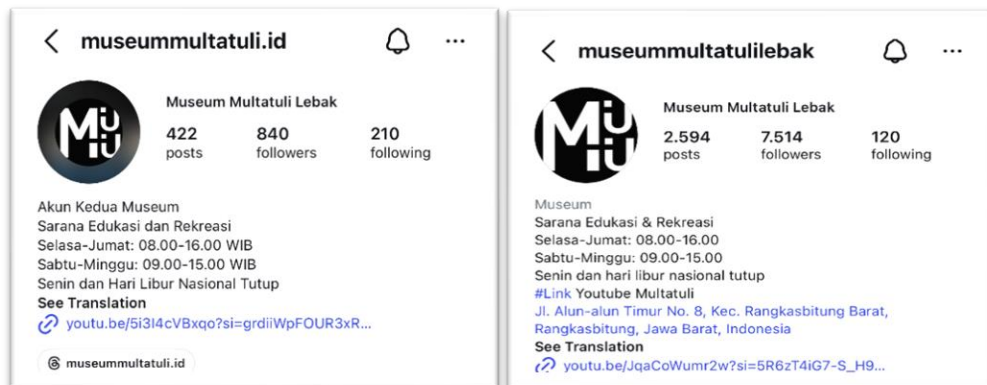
museummultatuli.id

Museum Multatuli Lebak

422 posts
840 followers
210 following

Akun Kedua Museum
Sarana Edukasi dan Rekreasi
Selasa-Jumat: 08.00-16.00 WIB
Sabtu-Minggu: 09.00-15.00 WIB
Senin dan Hari Libur Nasional Tutup
See Translation
youtu.be/5i3l4cVBxqo?si=grdiiWpFOUR3xR...

museummultatuli.id

museummultatulilebak

Museum Multatuli Lebak

2.594 posts
7.514 followers
120 following

Museum
Sarana Edukasi & Rekreasi
Selasa-Jumat: 08.00-16.00
Sabtu-Minggu: 09.00-15.00
Senin dan hari libur nasional tutup
#Link Youtube Multatuli
Jl. Alun-alun Timur No. 8, Kec. Rangkasbitung Barat, Rangkasbitung, Jawa Barat, Indonesia
See Translation
youtu.be/JqaCoWumr2w?si=5R6zT4iG7-S_H9...